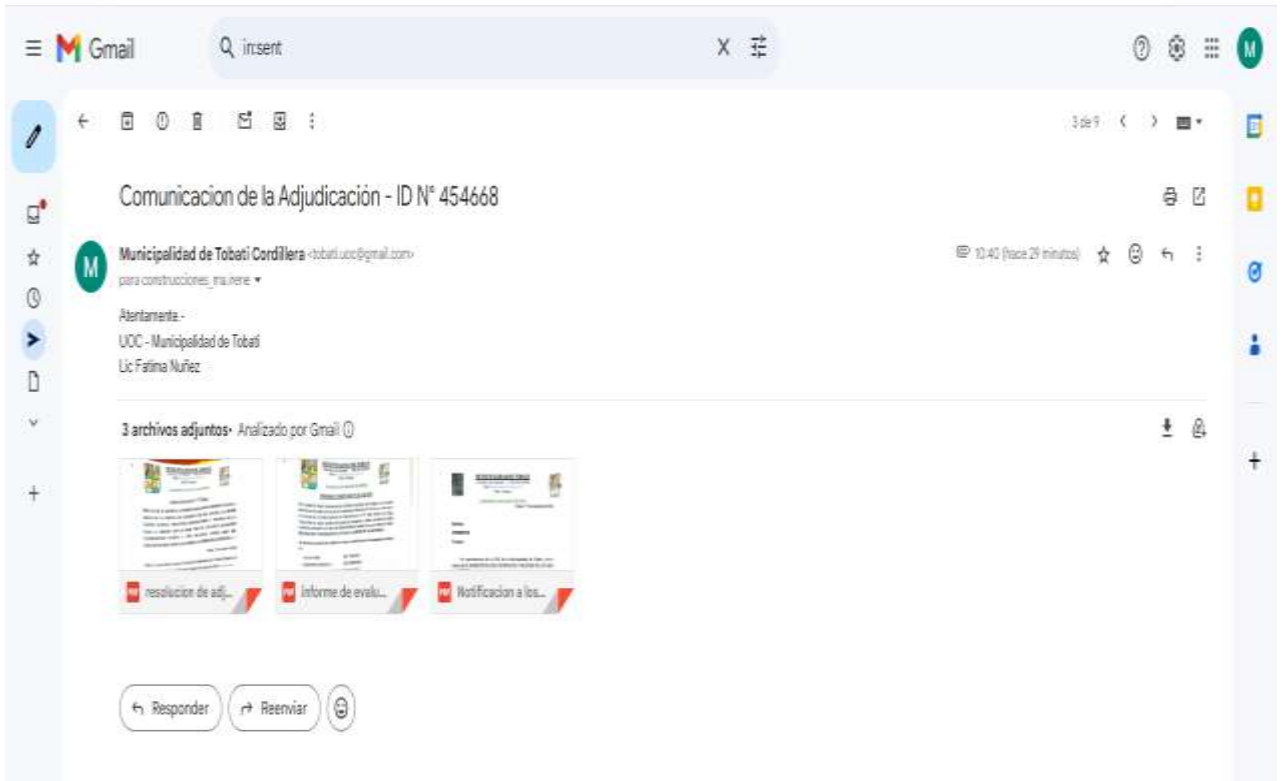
Gmail

in:sent

3 de 9

Comunicacion de la Adjudicación - ID N° 454668

Municipalidad de Tobati Cordillera <tobati.uoc@gmail.com>
para construcciones_mauvere

10:40 (hace 29 minutos)

Atentamente -
UOC - Municipalidad de Tobati
Lic Fatima Nuñez

3 archivos adjuntos • Analizado por Gmail

resolucion de adj...

informe de evalu...

Notificacion a los...

Responder

Reenviar